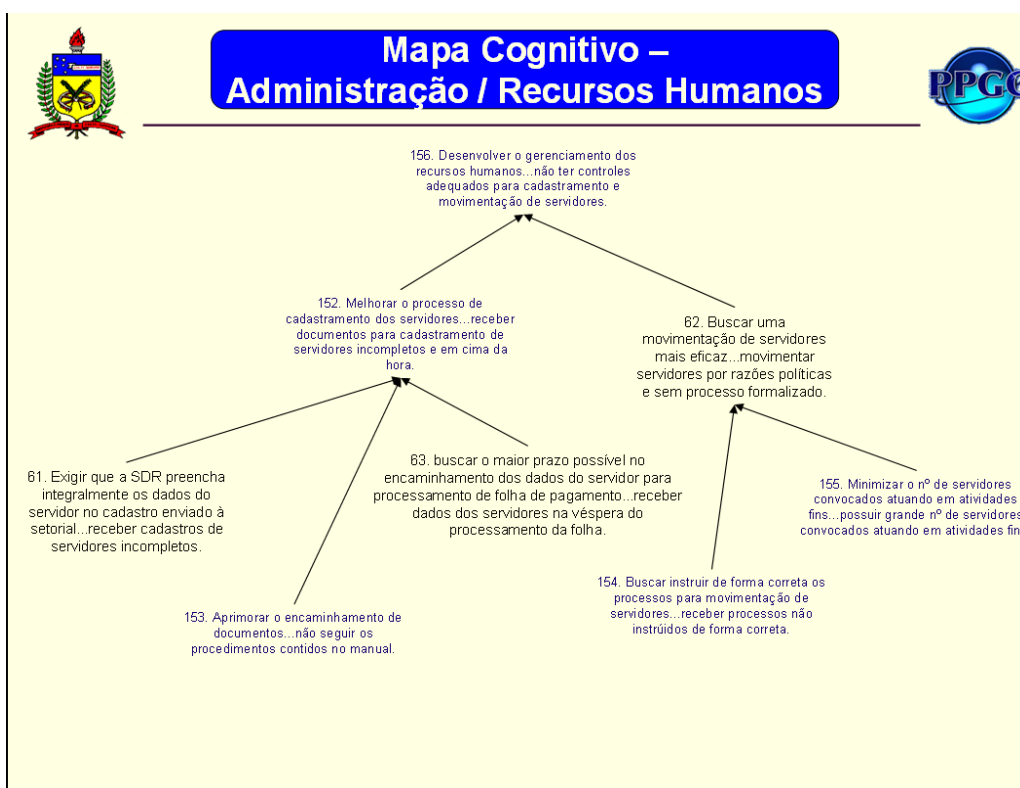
Mapa Cognitivo – Administração / Recursos Humanos

PPGC

156. Desenvolver o gerenciamento dos recursos humanos...não ter controles adequados para cadastramento e movimentação de servidores.

152. Melhorar o processo de cadastramento dos servidores...receber documentos para cadastramento de servidores incompletos e em cima da hora.

62. Buscar uma movimentação de servidores mais eficaz...movimentar servidores por razões políticas e sem processo formalizado.

61. Exigir que a SDR preencha integralmente os dados do servidor no cadastro enviado à setorial...receber cadastros de servidores incompletos.

63. buscar o maior prazo possível no encaminhamento dos dados do servidor para processamento de folha de pagamento...receber dados dos servidores na véspera do processamento da folha.

155. Minimizar o nº de servidores convocados atuando em atividades fins...possuir grande nº de servidores convocados atuando em atividades fin

154. Buscar instruir de forma correta os processos para movimentação de servidores...receber processos não instrúidos de forma correta.

153. Aprimorar o encaminhamento de documentos...não seguir os procedimentos contidos no manual.